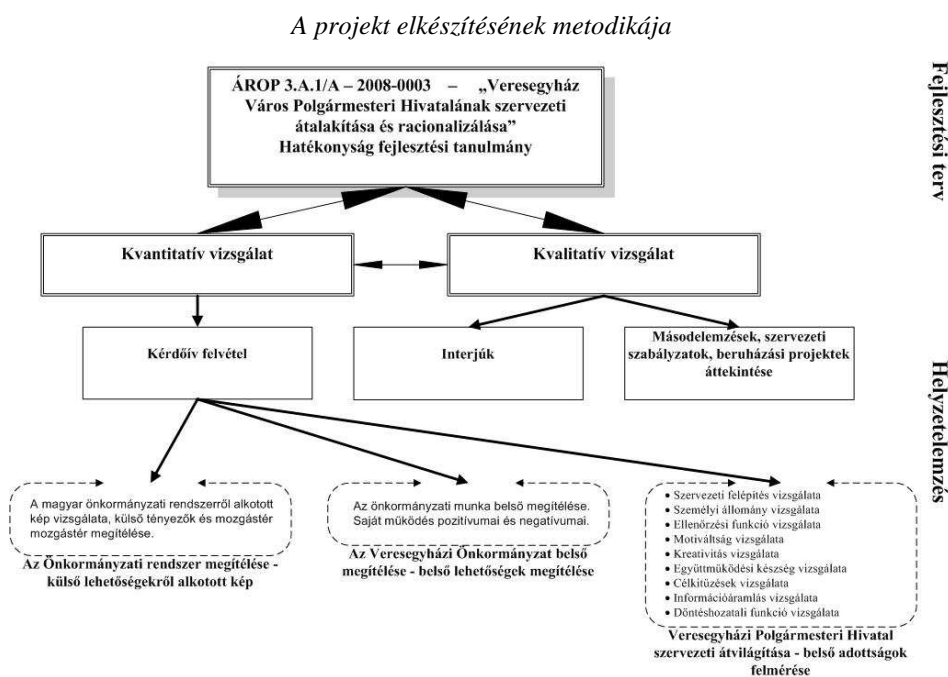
A projekt elkészítésének metodikája

ÁROP 3.A.1/A – 2008-0003 – „Veresegyház Város Polgármesteri Hivatalának szervezeti átalakítása és racionalizálása" Hatékonyság fejlesztési tanulmány

Fejlesztési terv

Kvantitatív vizsgálat

Kvalitatív vizsgálat

Kérdőív felvétel

Interjúk

Másodelemzések, szervezeti szabályzatok, beruházási projektek áttekintése

Helyzetelemzés

A magyar önkormányzati rendszerről alkotott kép vizsgálata, külső tényezők és mozgástér mozgástér megítélése.

Az Önkormányzati rendszer megítélése - külső lehetőségekről alkotott kép

Az önkormányzati munka belső megítélése. Saját működés pozitívumai és negatívumai.

Az Veresegyházi Önkormányzat belső megítélése - belső lehetőségek megítélése

• Szervezeti felépítés vizsgálata
• Személyi állomány vizsgálata
• Ellenőrzési funkció vizsgálata
• Motiváltság vizsgálata
• Kreativitás vizsgálata
• Együttműködési készség vizsgálata
• Célkitűzések vizsgálata
• Információáramlás vizsgálata
• Döntéshozatali funkció vizsgálata

Veresegyházi Polgármesteri Hivatal szervezeti átvilágítása - belső adottságok felmérése